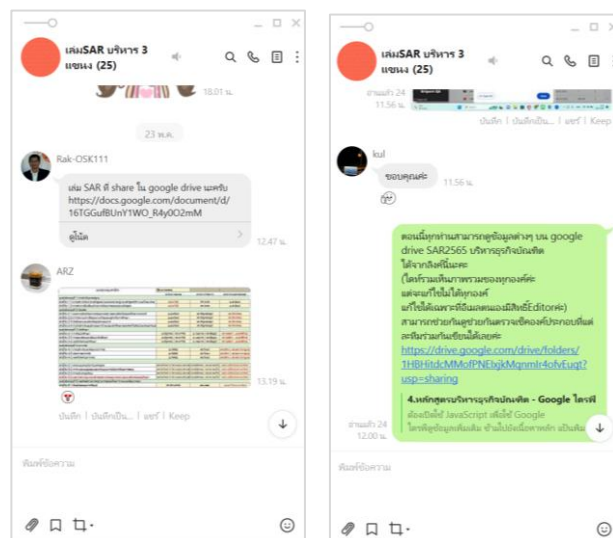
เล่มSAR บริหาร 3 แขนง (25)

18.01 น.

23 พ.ค.

Rak-OSK111

เล่ม SAR ที่ share ใน google drive นะครับ https://docs.google.com/document/d/16TGGufBUnY1WO_R4y0O2mM

ดูโน้ต

12.47 น.

ARZ

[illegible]

13.19 น.

บันทึก | บันทึกเป็น... | แชร์ | Keep

พิมพ์ข้อความ

เล่มSAR บริหาร 3 แขนง (25)

อ่านแล้ว 24
11.56 น.

บันทึก | บันทึกเป็น... | แชร์ | Keep

kul

ขอบคุณค่ะ

11.56 น.

ตอนนี้ทุกท่านสามารถดูข้อมูลต่างๆ บน google drive SAR2565 บริหารธุรกิจบัณฑิต ได้จากลิงค์นี้นะคะ (ใครรวมเห็นภาพรวมของทุกองค์ค่ะ แต่จะแก้ไขไม่ได้ทุกองค์ แก้ไขได้เฉพาะที่ตัวเองมีสิทธิ์Editorค่ะ) สามารถช่วยกันดูรายการตรวจเช็คองค์ประกอบที่แต่ละทีมร่วมกันเขียนได้เลยค่ะ
https://drive.google.com/drive/folders/1HBHitdcMMofPNEIxjkMqnmlr4ofvEuqt?usp=sharing

4.หลักสูตรบริหารธุรกิจบัณฑิต - Google ไดรฟ์
ต้องเปิดใช้ JavaScript เพื่อใช้ Google ไดรฟ์ดูข้อมูลเพิ่มเติม ข้ามไปยังเนื้อหาหลัก เป็นต้น

อ่านแล้ว 24
12.00 น.

พิมพ์ข้อความ